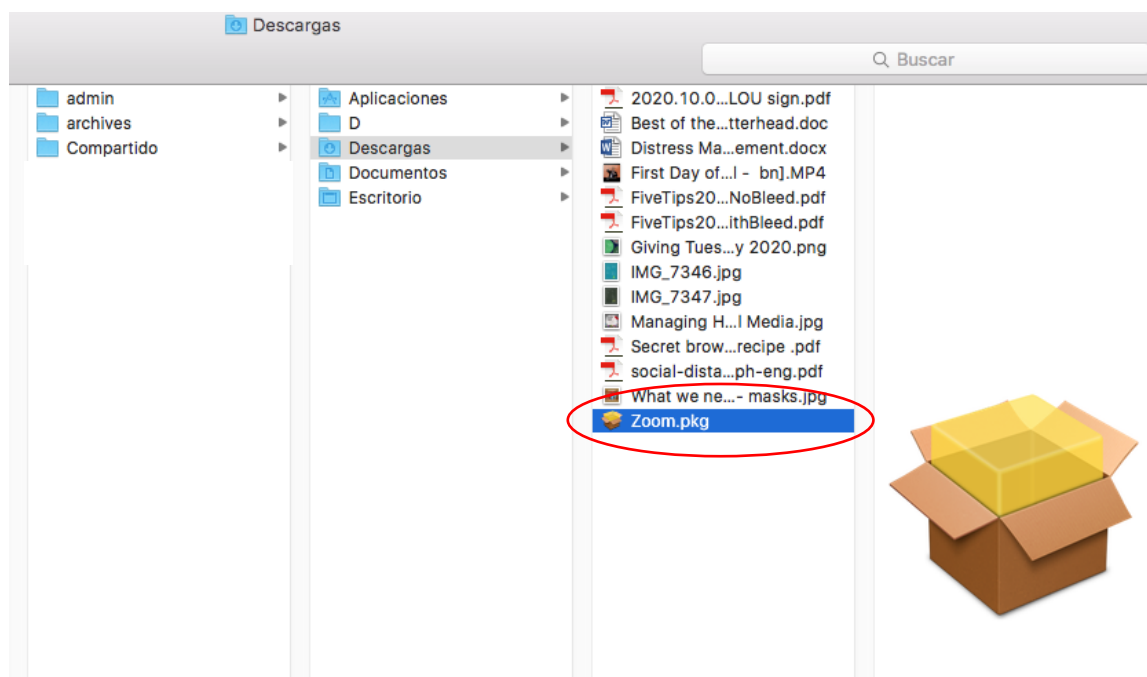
Descargas

Buscar

admin
archives
Compartido

Aplicaciones
D
Descargas
Documentos
Escritorio

2020.10.0...LOU sign.pdf
Best of the...tterhead.doc
Distress Ma...ement.docx
First Day of...l - bn].MP4
FiveTips20...NoBleed.pdf
FiveTips20...ithBleed.pdf
Giving Tues...y 2020.png
IMG_7346.jpg
IMG_7347.jpg
Managing H...l Media.jpg
Secret brow...recipe .pdf
social-dista...ph-eng.pdf
What we ne...- masks.jpg
Zoom.pkg